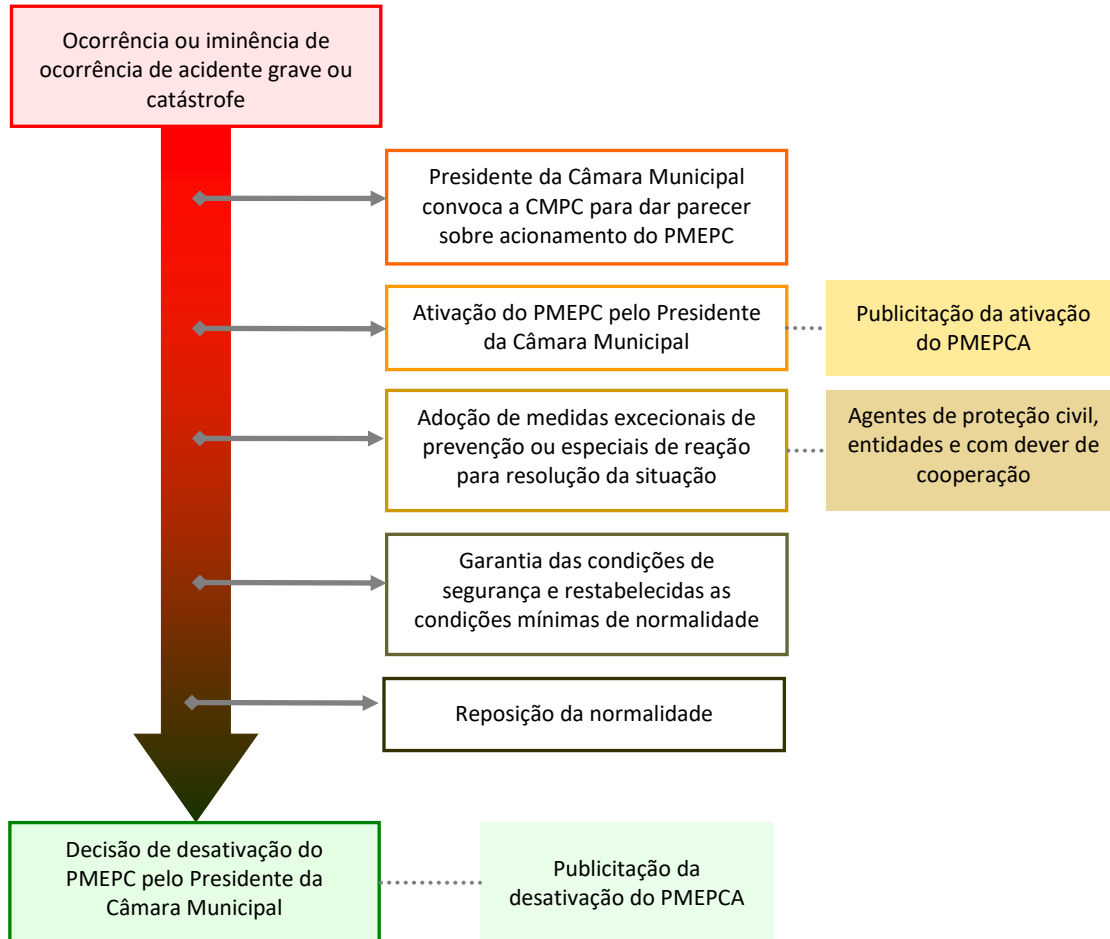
Ocorrência ou iminência de ocorrência de acidente grave ou catástrofe

Presidente da Câmara Municipal convoca a CMPC para dar parecer sobre acionamento do PMEPC

Ativação do PMEPC pelo Presidente da Câmara Municipal

Publicitação da ativação do PMEPCA

Adoção de medidas excecionais de prevenção ou especiais de reação para resolução da situação

Agentes de proteção civil, entidades e com dever de cooperação

Garantia das condições de segurança e restabelecidas as condições mínimas de normalidade

Reposição da normalidade

Decisão de desativação do PMEPC pelo Presidente da Câmara Municipal

Publicitação da desativação do PMEPCA